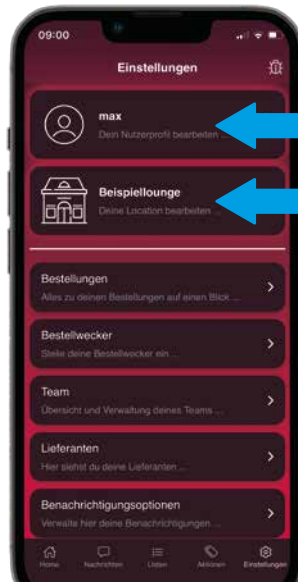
09:00

Einstellungen

max
Dein Nutzerprofil bearbeiten ...

Beispiellounge
Deine Location bearbeiten ...

Bestellungen
Alles zu deinen Bestellungen auf einen Blick ...

Bestellwecker
Stelle deine Bestellwecker ein ...

Team
Übersicht und Verwaltung deines Teams ...

Lieferanten
Hier siehst du deine Lieferanten ...

Benachrichtigungsoptionen
Verwalte hier deine Benachrichtigungen ...

Home Nachrichten Listen Aktionen Einstellungen